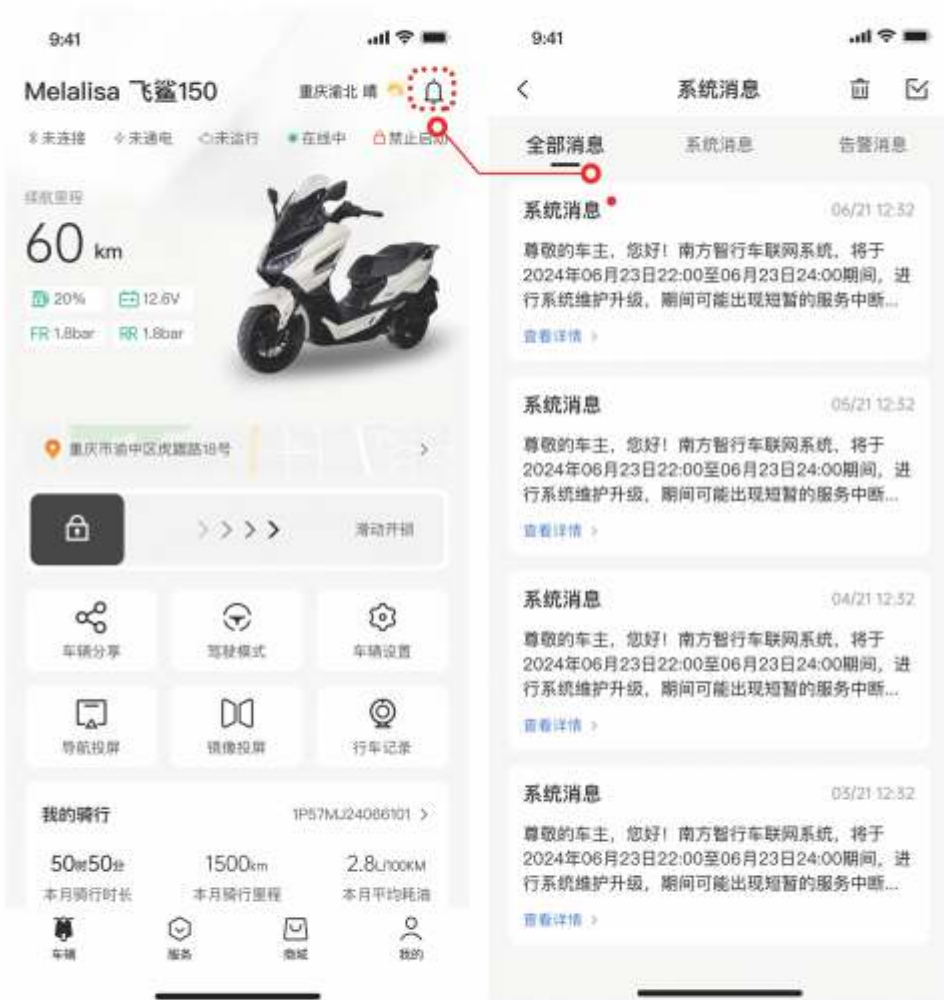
9:41

Melalisa 飞鲨150

重庆渝北 晴

未连接 未通电 未运行 在线中 禁止启动

续航里程

60 km

20% 12.6V

FR 1.8bar RR 1.8bar

重庆市渝中区虎踞路18号

滑动开锁

车辆分享 驾驶模式 车辆设置

导航投屏 镜像投屏 行车记录

我的骑行 1P57MJ24066101 >

50时50分 本月骑行时长

1500km 本月骑行里程

2.8L/100KM 本月平均耗油

车辆 服务 商城 我的

9:41

系统消息

全部消息 系统消息 告警消息

系统消息 06/21 12:32

尊敬的车主，您好！南方智行车联网系统，将于2024年06月23日22:00至06月23日24:00期间，进行系统维护升级，期间可能出现短暂的服务中断...

查看详情 >

系统消息 05/21 12:32

尊敬的车主，您好！南方智行车联网系统，将于2024年06月23日22:00至06月23日24:00期间，进行系统维护升级，期间可能出现短暂的服务中断...

查看详情 >

系统消息 04/21 12:32

尊敬的车主，您好！南方智行车联网系统，将于2024年06月23日22:00至06月23日24:00期间，进行系统维护升级，期间可能出现短暂的服务中断...

查看详情 >

系统消息 03/21 12:32

尊敬的车主，您好！南方智行车联网系统，将于2024年06月23日22:00至06月23日24:00期间，进行系统维护升级，期间可能出现短暂的服务中断...

查看详情 >